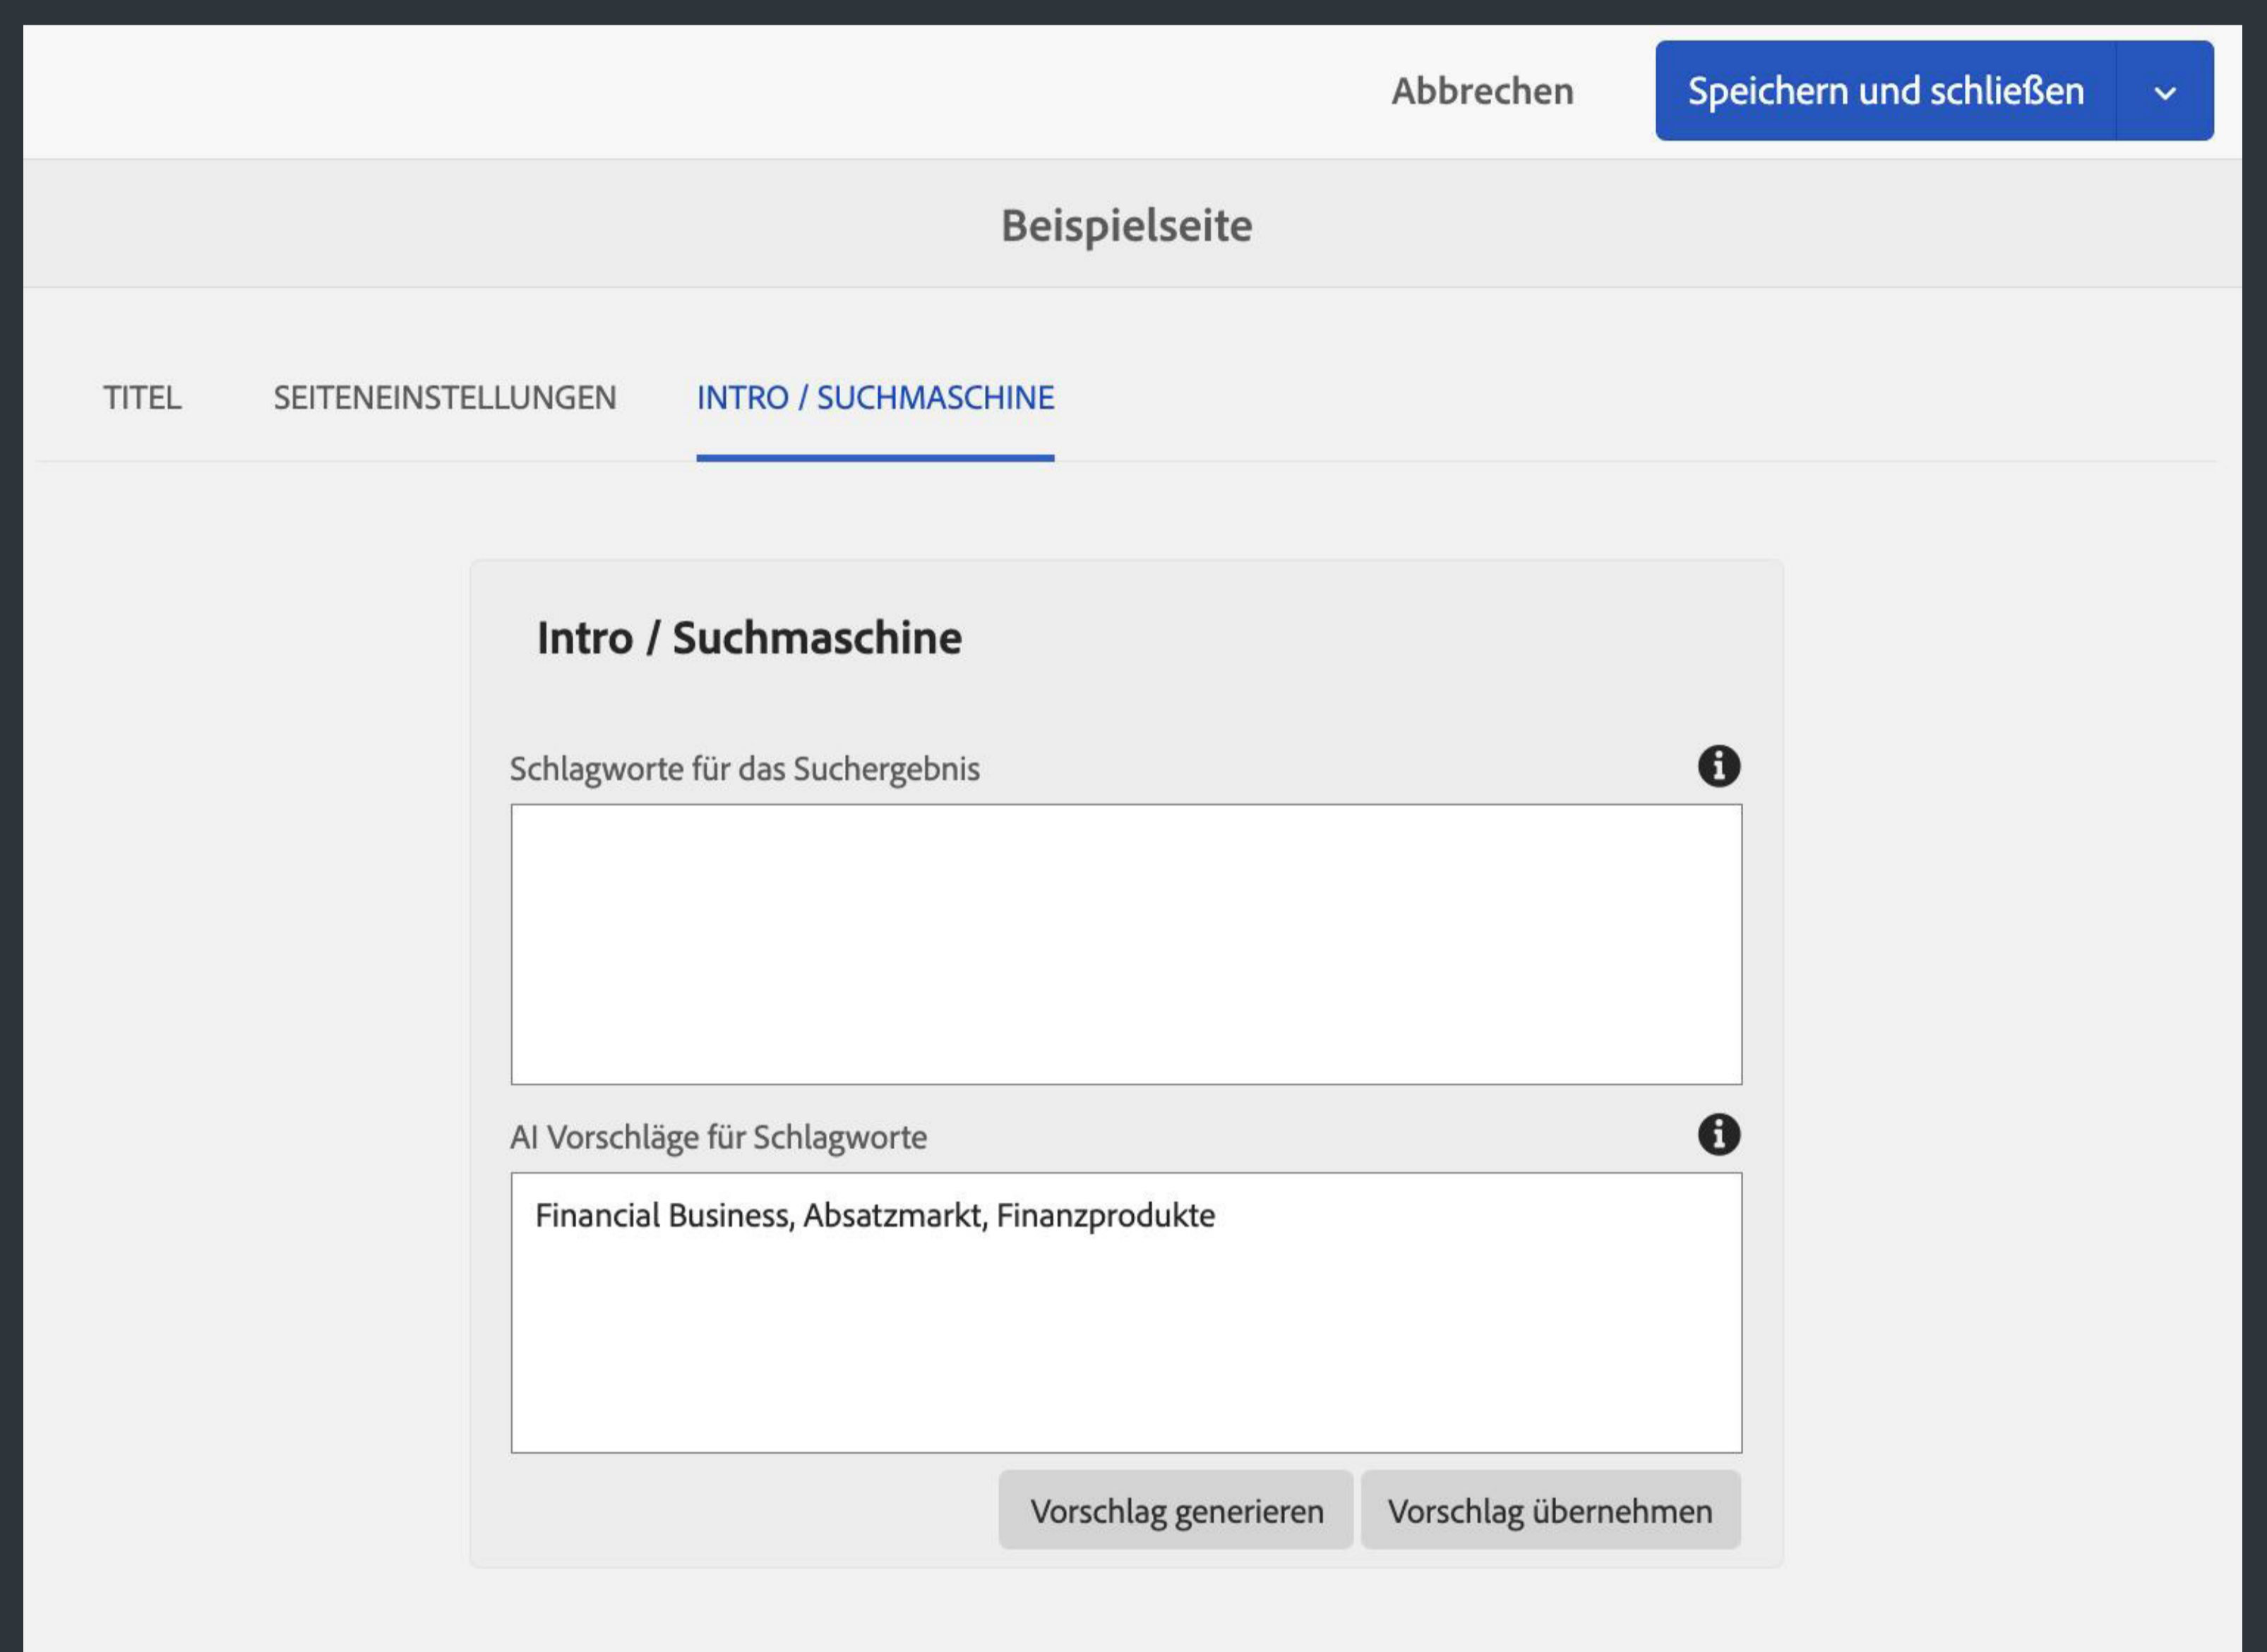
Abbrechen

Speichern und schließen

Beispielseite

TITEL

SEITENEINSTELLUNGEN

INTRO / SUCHMASCHINE

Intro / Suchmaschine

Schlagworte für das Suchergebnis

AI Vorschläge für Schlagworte

Financial Business, Absatzmarkt, Finanzprodukte

Vorschlag generieren

Vorschlag übernehmen